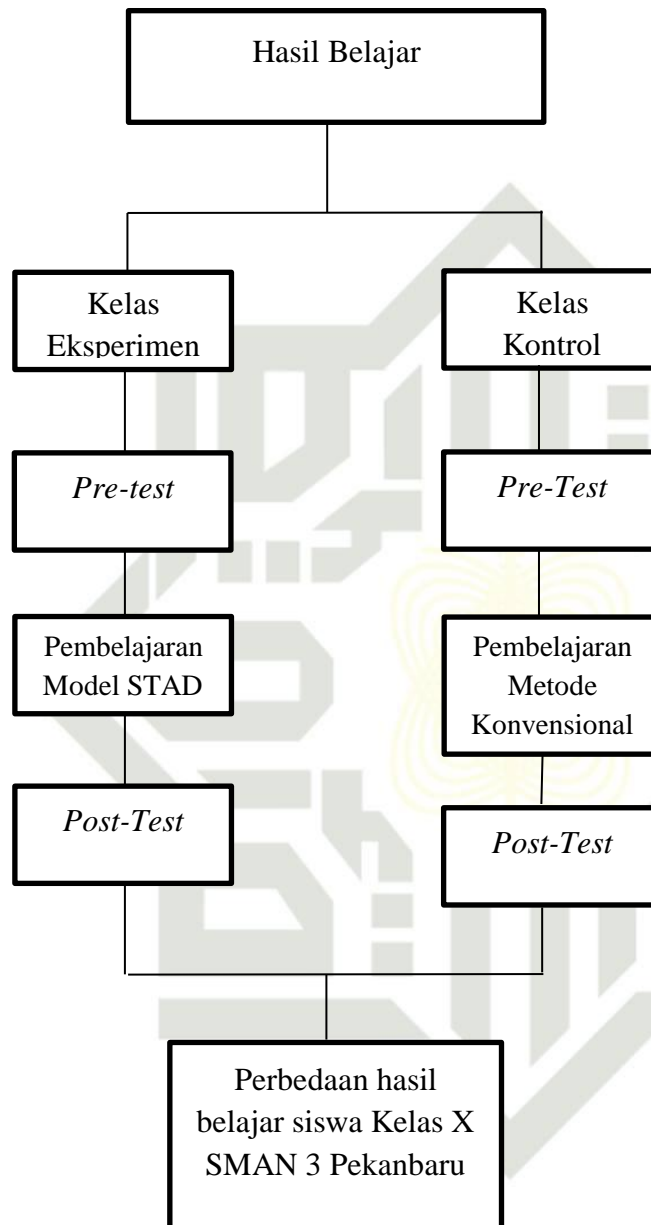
Hasil Belajar

Kelas Eksperimen

Kelas Kontrol

*Pre-test*

*Pre-Test*

Pembelajaran Model STAD

Pembelajaran Metode Konvensional

*Post-Test*

*Post-Test*

Perbedaan hasil belajar siswa Kelas X SMAN 3 Pekanbaru